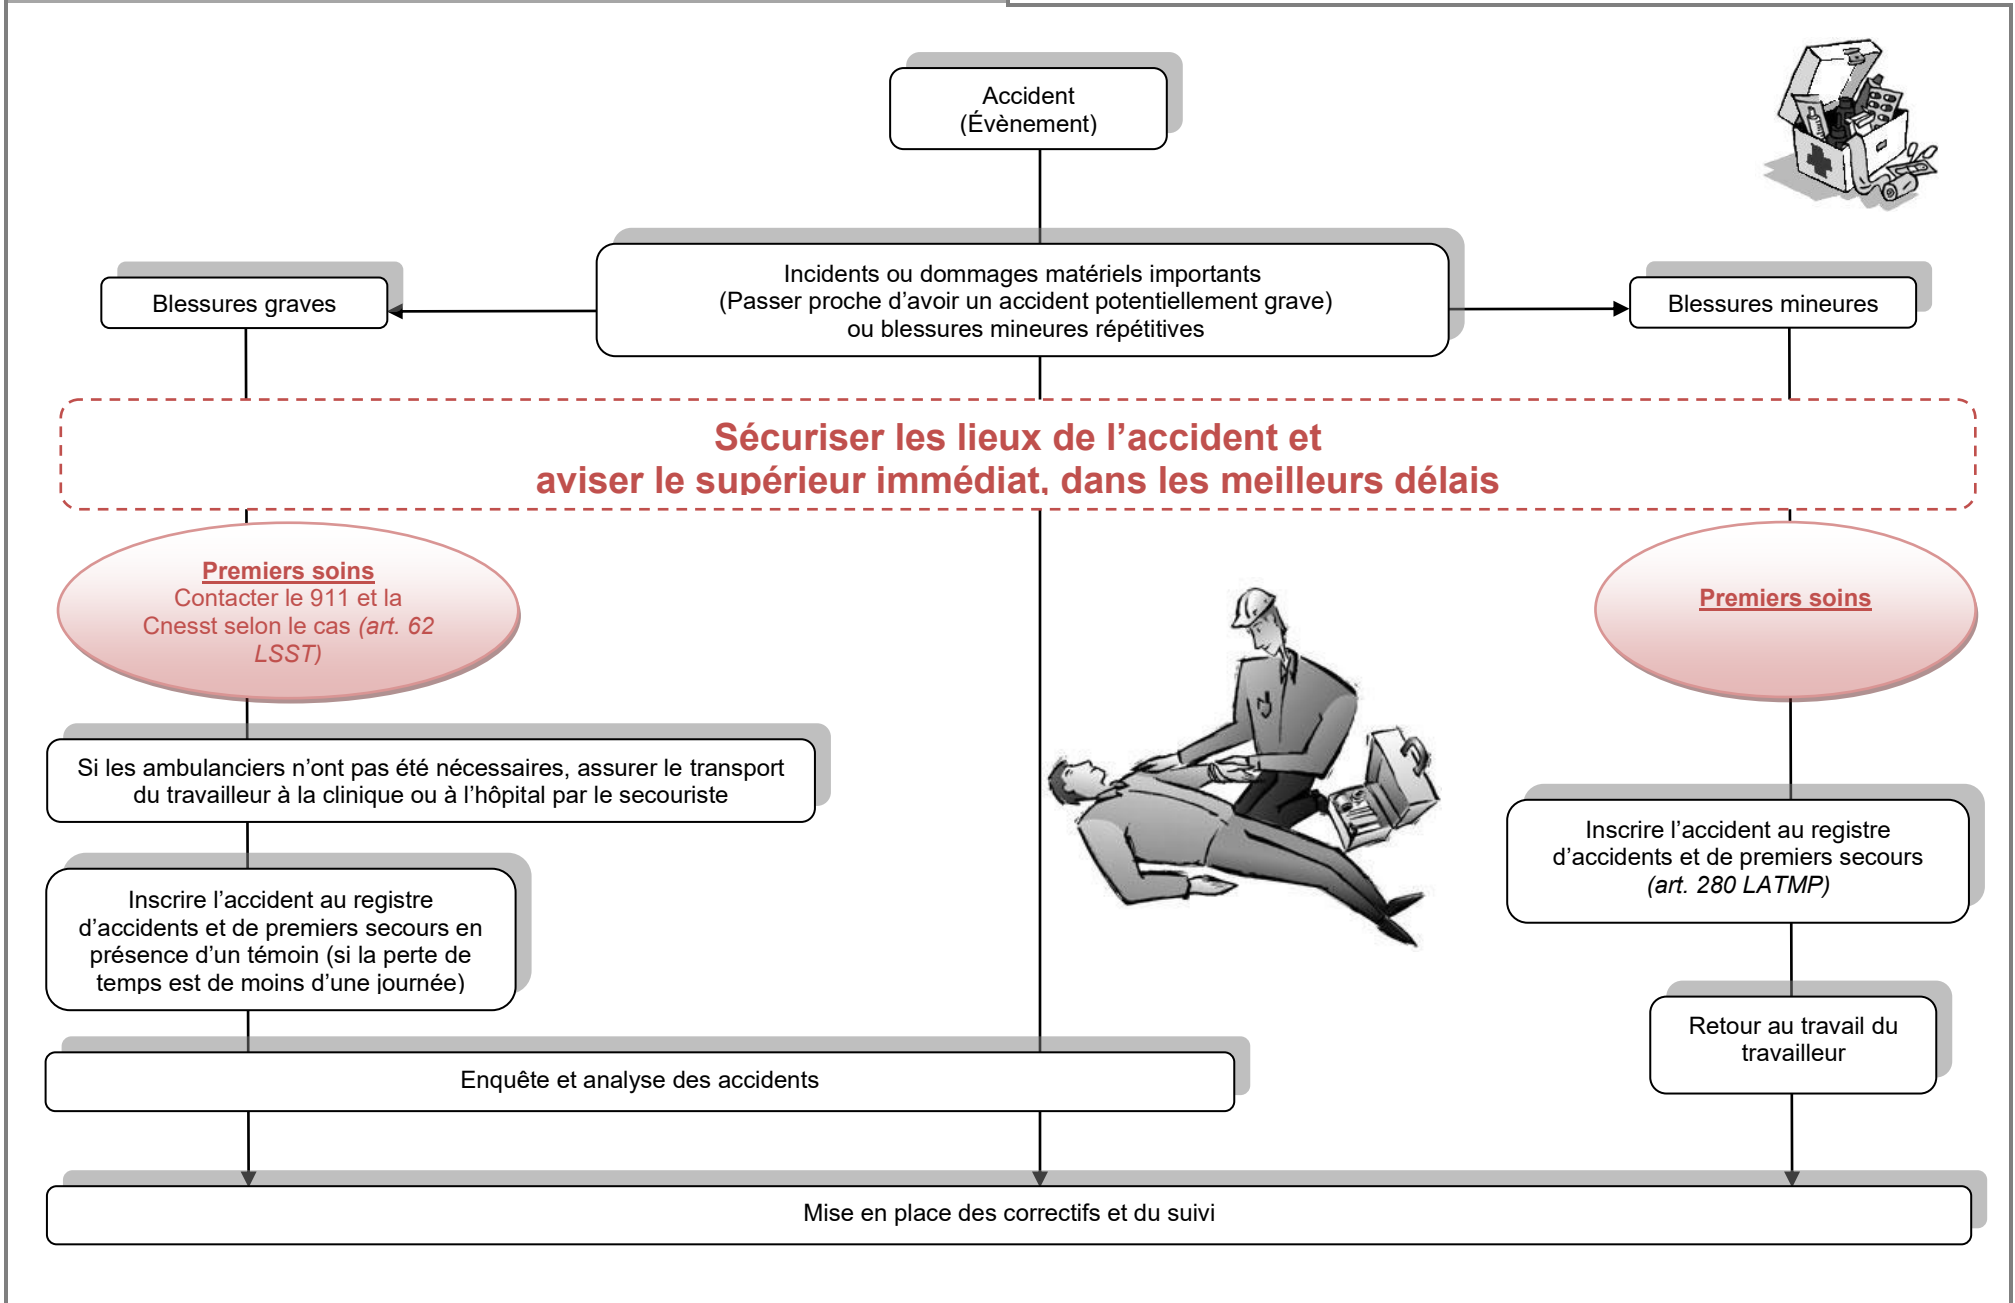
Accident
(Évènement)

Blessures graves

Incidents ou dommages matériels importants
(Passer proche d'avoir un accident potentiellement grave)
ou blessures mineures répétitives

Blessures mineures

Sécuriser les lieux de l'accident et
aviser le supérieur immédiat, dans les meilleurs délais

Premiers soins
Contacter le 911 et la Cnesst selon le cas *(art. 62 LSST)*

Premiers soins

Si les ambulanciers n'ont pas été nécessaires, assurer le transport du travailleur à la clinique ou à l'hôpital par le secouriste

Inscrire l'accident au registre d'accidents et de premiers secours en présence d'un témoin (si la perte de temps est de moins d'une journée)

Inscrire l'accident au registre d'accidents et de premiers secours *(art. 280 LATMP)*

Retour au travail du travailleur

Enquête et analyse des accidents

Mise en place des correctifs et du suivi